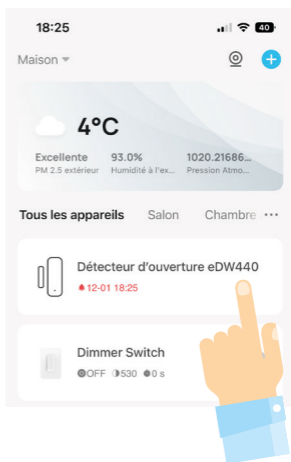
18:25

40

Maison

+

4°C

Excellente
PM 2.5 extérieur

93.0%
Humidité à l'ex...

1020.21686...
Pression Atmo...

Tous les appareils Salon Chambre ···

Détecteur d'ouverture eDW440
12-01 18:25

Dimmer Switch
OFF 530 0 s